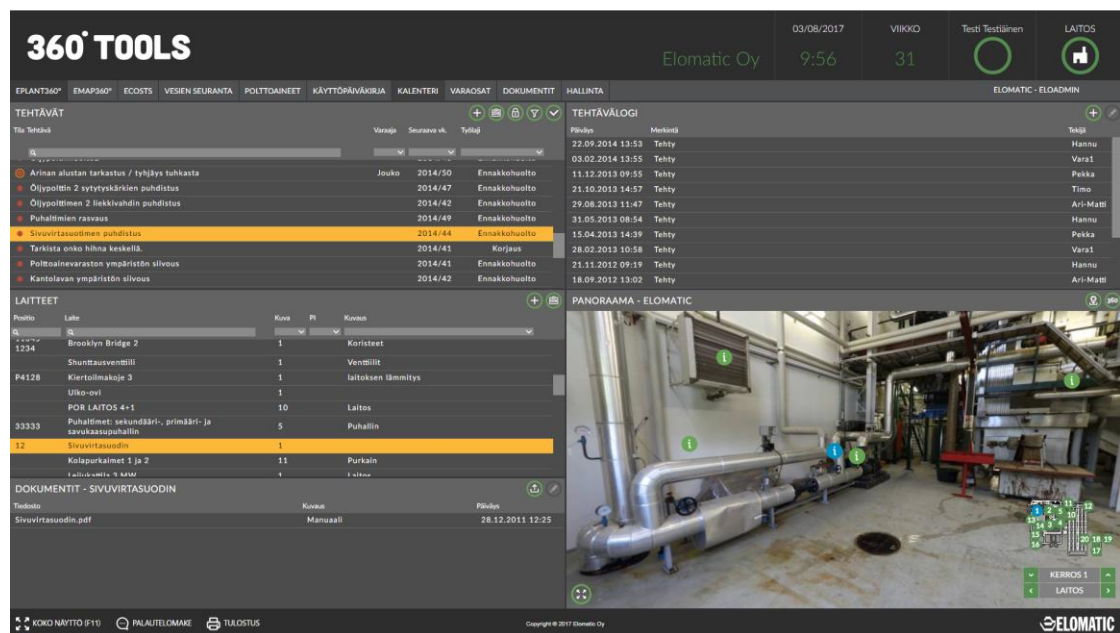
360° TOOLS

Elomatic Oy

03/08/2017
9:56

VIIKKO
31

Testi Testiläinen

LAITOS

EPLANT360° EMAP360° ECOSTS VESIEN SEURANTA POLTTOAINEET KÄYTTÖPÄIVÄKIRJA KALENTERI VARAOSAT DOKUMENTIT HALLINTA

ELOMATIC - ELOADMIN

TEHTÄVÄT

| Tila | Tehtävä | Varaaja | Seuraava vk. | Työlaji |
|---|---|---|---|---|
| | Arinan alustan tarkastus / tyhjäys tuhkasta | Jouko | 2014/50 | Ennakkohuolto |
| | Öljypolttin 2 sytytyskärkien puhdistus | | 2014/47 | Ennakkohuolto |
| | Öljypolttimen 2 liekkivahdin puhdistus | | 2014/42 | Ennakkohuolto |
| | Puhaltimien rasvaus | | 2014/49 | Ennakkohuolto |
| | Sivuvirtasuotimen puhdistus | | 2014/44 | Ennakkohuolto |
| | Tarkista onko hihna keskellä. | | 2014/41 | Korjaus |
| | Polttoainevaraston ympäristön siivous | | 2014/41 | Ennakkohuolto |
| | Kantolavan ympäristön siivous | | 2014/42 | Ennakkohuolto |

TEHTÄVÄLOGI

| Päiväys | Merkintä | Tekijä |
|---|---|---|
| 22.09.2014 13:53 | Tehty | Hannu |
| 03.02.2014 13:55 | Tehty | Vara1 |
| 11.12.2013 09:55 | Tehty | Pekka |
| 21.10.2013 14:57 | Tehty | Timo |
| 29.08.2013 11:47 | Tehty | Ari-Matti |
| 31.05.2013 08:54 | Tehty | Hannu |
| 15.04.2013 14:39 | Tehty | Pekka |
| 28.02.2013 10:58 | Tehty | Vara1 |
| 21.11.2012 09:19 | Tehty | Hannu |
| 18.09.2012 13:02 | Tehty | Ari-Matti |

LAITTEET

| Positio | Laite | Kuva | PI | Kuvaus |
|---|---|---|---|---|
| 1234 | Brooklyn Bridge 2 | 1 | | Koristeet |
| | Shunttausventtiili | 1 | | Venttiilit |
| P4128 | Kiertoilmakoje 3 | 1 | | laitoksen lämmitys |
| | Ulko-ovi | 1 | | |
| | POR LAITOS 4+1 | 10 | | Laitos |
| 33333 | Puhaltimet: sekundääri-, primääri- ja savukaasupuhallin | 5 | | Puhallin |
| 12 | Sivuvirtasuodin | 1 | | |
| | Kolapurkaimet 1 ja 2 | 11 | | Purkain |

PANORAAMA - ELOMATIC

DOKUMENTIT - SIVUVIRTASUODIN

| Tiedosto | Kuvaus | Päiväys |
|---|---|---|
| Sivuvirtasuodin.pdf | Manuaali | 28.12.2011 12:25 |

KERROS 1
LAITOS

KOKO NÄYTTÖ (F11) PALAUTELOMAKE TULOSTUS

Copyright © 2017 Elomatic Oy

ELOMATIC